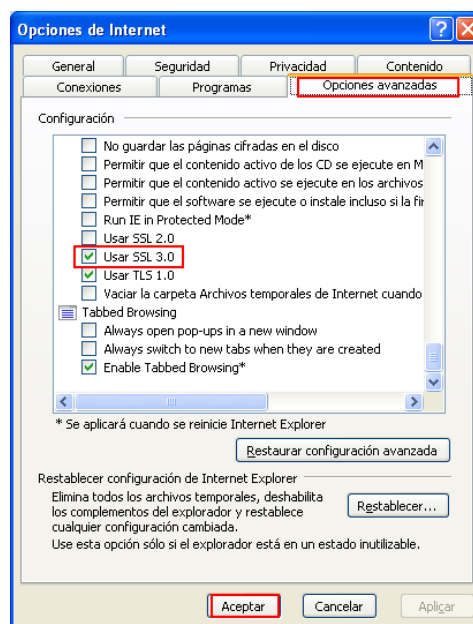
Opciones de Internet

General | Seguridad | Privacidad | Contenido
Conexiones | Programas | Opciones avanzadas

Configuración

No guardar las páginas cifradas en el disco
Permitir que el contenido activo de los CD se ejecute en M
Permitir que el contenido activo se ejecute en los archivos
Permitir que el software se ejecute o instale incluso si la fir
Run IE in Protected Mode*
Usar SSL 2.0
Usar SSL 3.0
Usar TLS 1.0
Vaciar la carpeta Archivos temporales de Internet cuando
Tabbed Browsing
Always open pop-ups in a new window
Always switch to new tabs when they are created
Enable Tabbed Browsing*

* Se aplicará cuando se reinicie Internet Explorer

Restaurar configuración avanzada

Restablecer configuración de Internet Explorer
Elimina todos los archivos temporales, deshabilita los complementos del explorador y restablece cualquier configuración cambiada.
Restablecer...
Use esta opción sólo si el explorador está en un estado inutilizable.

Aceptar | Cancelar | Aplicar